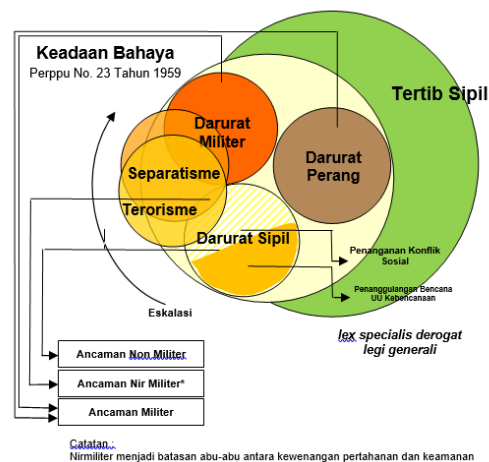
Keadaan Bahaya
Perppu No. 23 Tahun 1959

Tertib Sipil

Darurat Militer

Darurat Perang

Separatisme

Terorisme

Darurat Sipil

Penanganan Konflik Sosial

Penanggulangan Bencana UU Kebencanaan

Eskalasi

lex specialis derogat legi generali

Ancaman Non Militer

Ancaman Nir Militer*

Ancaman Militer

Catatan :
Nirmiliter menjadi batasan abu-abu antara kewenangan pertahanan dan keamanan